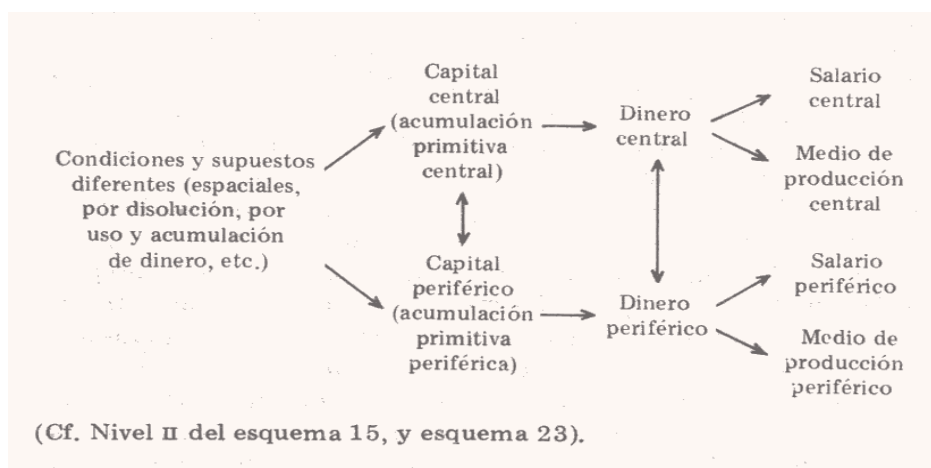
Condiciones y supuestos diferentes (espaciales, por disolución, por uso y acumulación de dinero, etc.)

Capital central (acumulación primitiva central)

Capital periférico (acumulación primitiva periférica)

Dinero central

Dinero periférico

Salario central

Medio de producción central

Salario periférico

Medio de producción periférico

(Cf. Nivel II del esquema 15, y esquema 23).